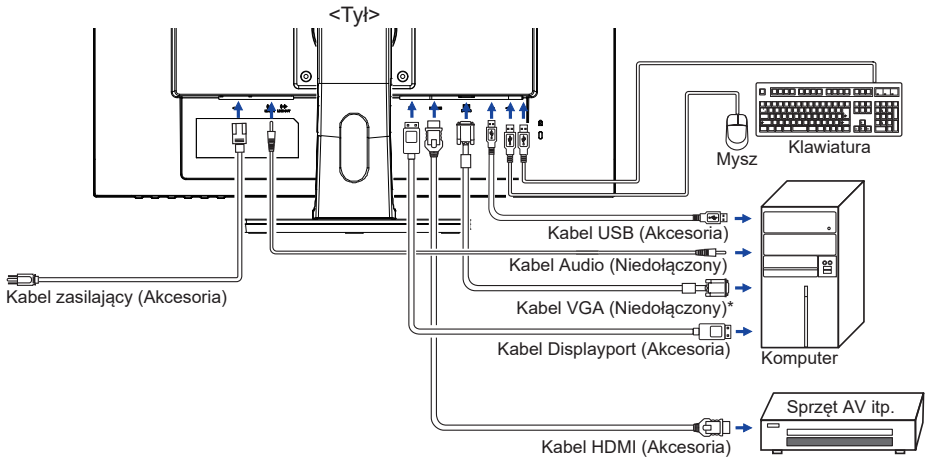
<Tył>

Mysz

Klawiatura

Kabel USB (Akcesoria)

Kabel Audio (Niedołączony)

Kabel zasilający (Akcesoria)

Kabel VGA (Niedołączony)*

Kabel Displayport (Akcesoria)

Komputer

Sprzęt AV itp.

Kabel HDMI (Akcesoria)